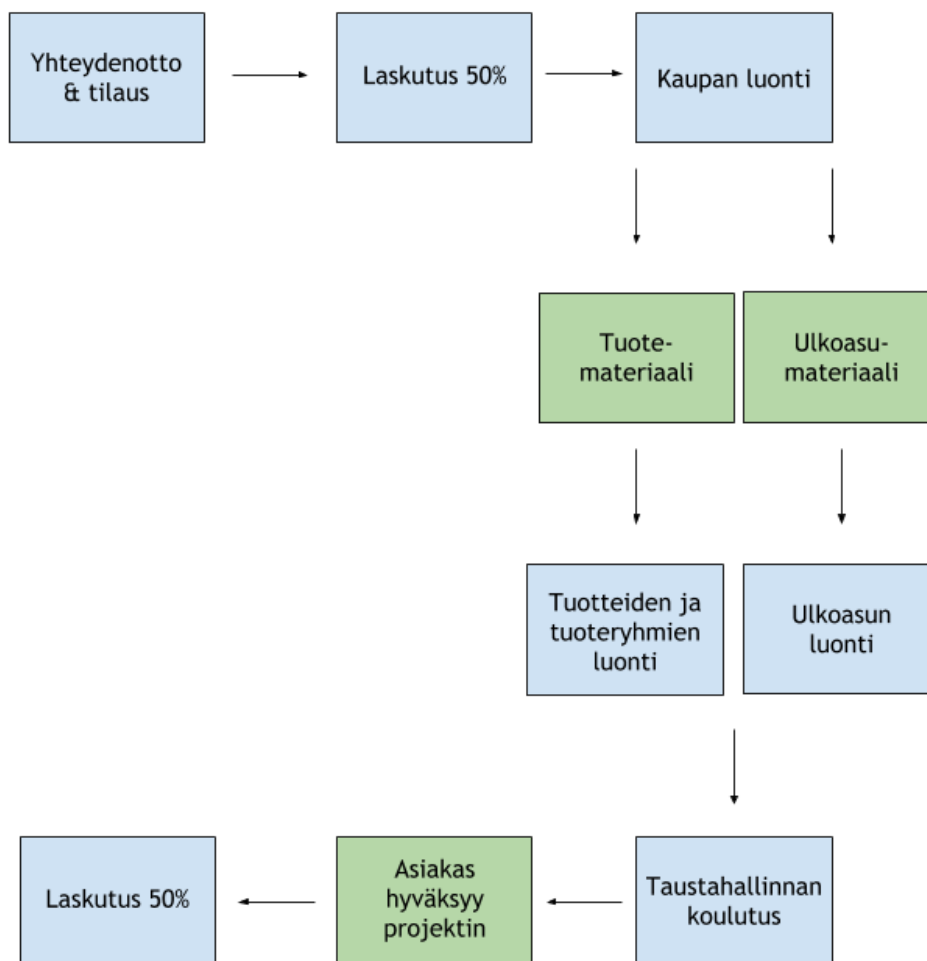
Yhteydenotto & tilaus

Laskutus 50%

Kaupan luonti

Tuote-materiaali

Ulkoasu-materiaali

Tuotteiden ja tuoteryhmien luonti

Ulkoasun luonti

Taustahallinnan koulutus

Asiakas hyväksyy projektin

Laskutus 50%